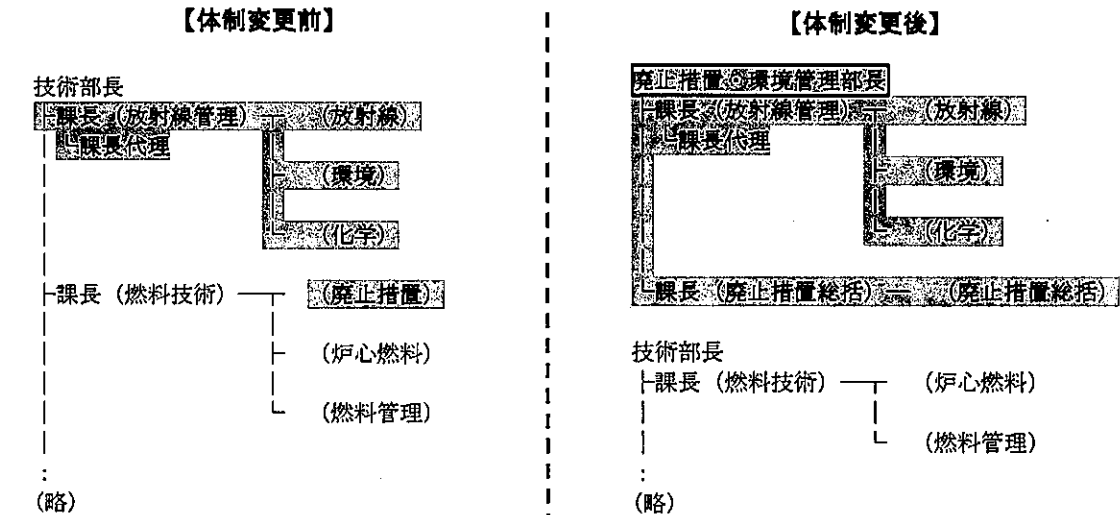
【体制変更前】

技術部長
├課長（放射線管理）┬（放射線）
│└課長代理 ├（環境）
│ └（化学）
├課長（燃料技術）┬（廃止措置）
│ ├（炉心燃料）
│ └（燃料管理）
:
（略）

【体制変更後】

廃止措置・環境管理部長
├課長（放射線管理）┬（放射線）
│└課長代理 ├（環境）
│ └（化学）
└課長（廃止措置総括）─（廃止措置総括）

技術部長
├課長（燃料技術）┬（炉心燃料）
│ └（燃料管理）
:
（略）